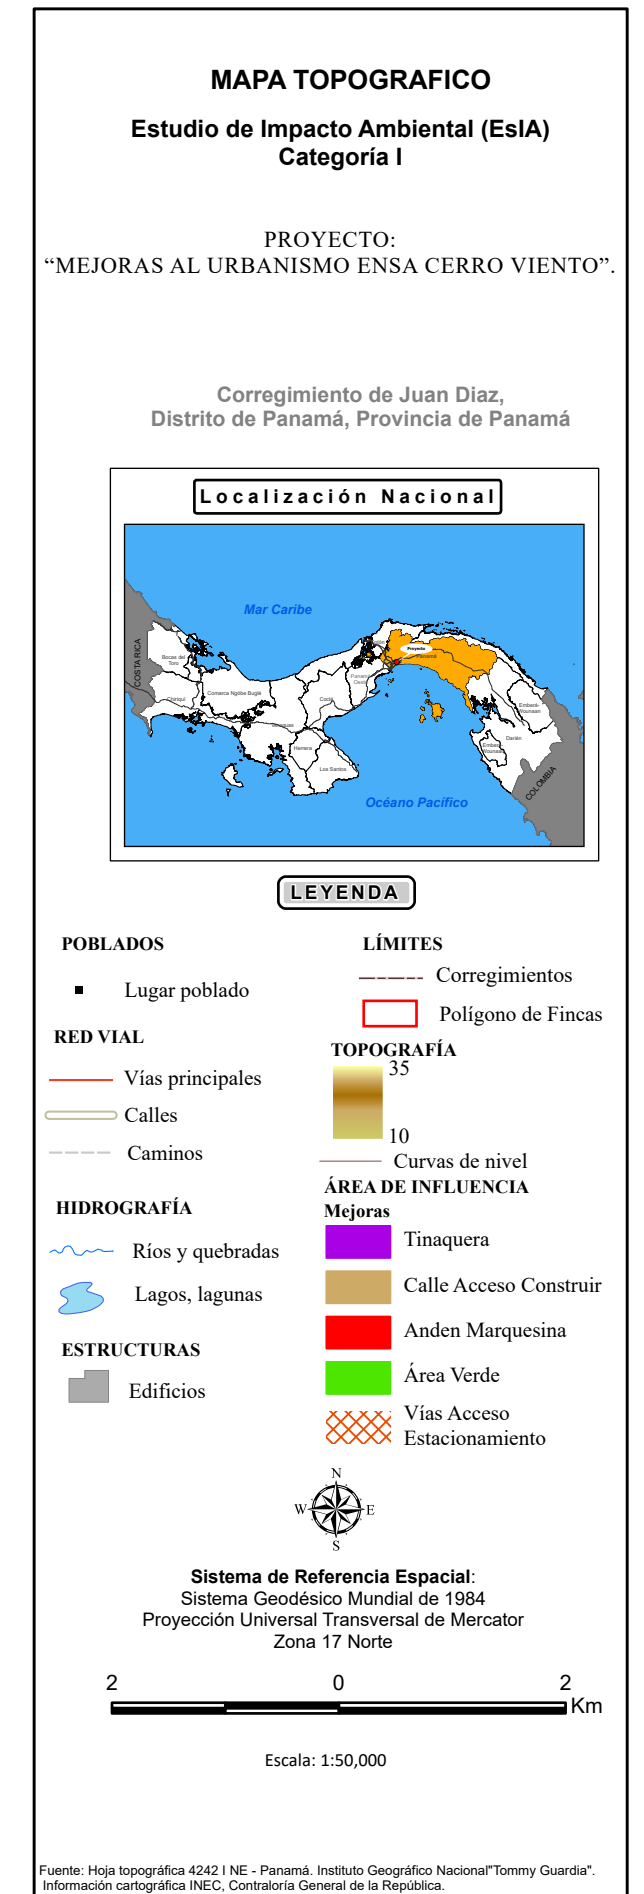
MAPA TOPOGRAFICO

Estudio de Impacto Ambiental (EsIA)
Categoría I

PROYECTO:
“MEJORAS AL URBANISMO ENSA CERRO VIENTO”.

Corregimiento de Juan Diaz,
Distrito de Panamá, Provincia de Panamá

Localización Nacional

Mar Caribe
COSTA RICA
Bocas del Toro
Chiriquí
Comarca Ngöbe Buglé
Veraguas
Coclé
Herrera
Los Santos
Panamá Oeste
Proyecto
Panamá
Emberá-Wounaan
Darién
Emberá-Wounaan
COLOMBIA
Océano Pacífico

LEYENDA

POBLADOS
Lugar poblado

RED VIAL
Vías principales
Calles
Caminos

HIDROGRAFÍA
Ríos y quebradas
Lagos, lagunas

ESTRUCTURAS
Edificios

LÍMITES
Corregimientos
Polígono de Fincas

TOPOGRAFÍA
35
10
Curvas de nivel

ÁREA DE INFLUENCIA
Mejoras
Tinaquera
Calle Acceso Construir
Anden Marquesina
Área Verde
Vías Acceso Estacionamiento

N
W E
S

Sistema de Referencia Espacial:
Sistema Geodésico Mundial de 1984
Proyección Universal Transversal de Mercator
Zona 17 Norte

2 0 2
Km

Escala: 1:50,000

Fuente: Hoja topográfica 4242 I NE - Panamá. Instituto Geográfico Nacional"Tommy Guardia".
Información cartográfica INEC, Contraloría General de la República.